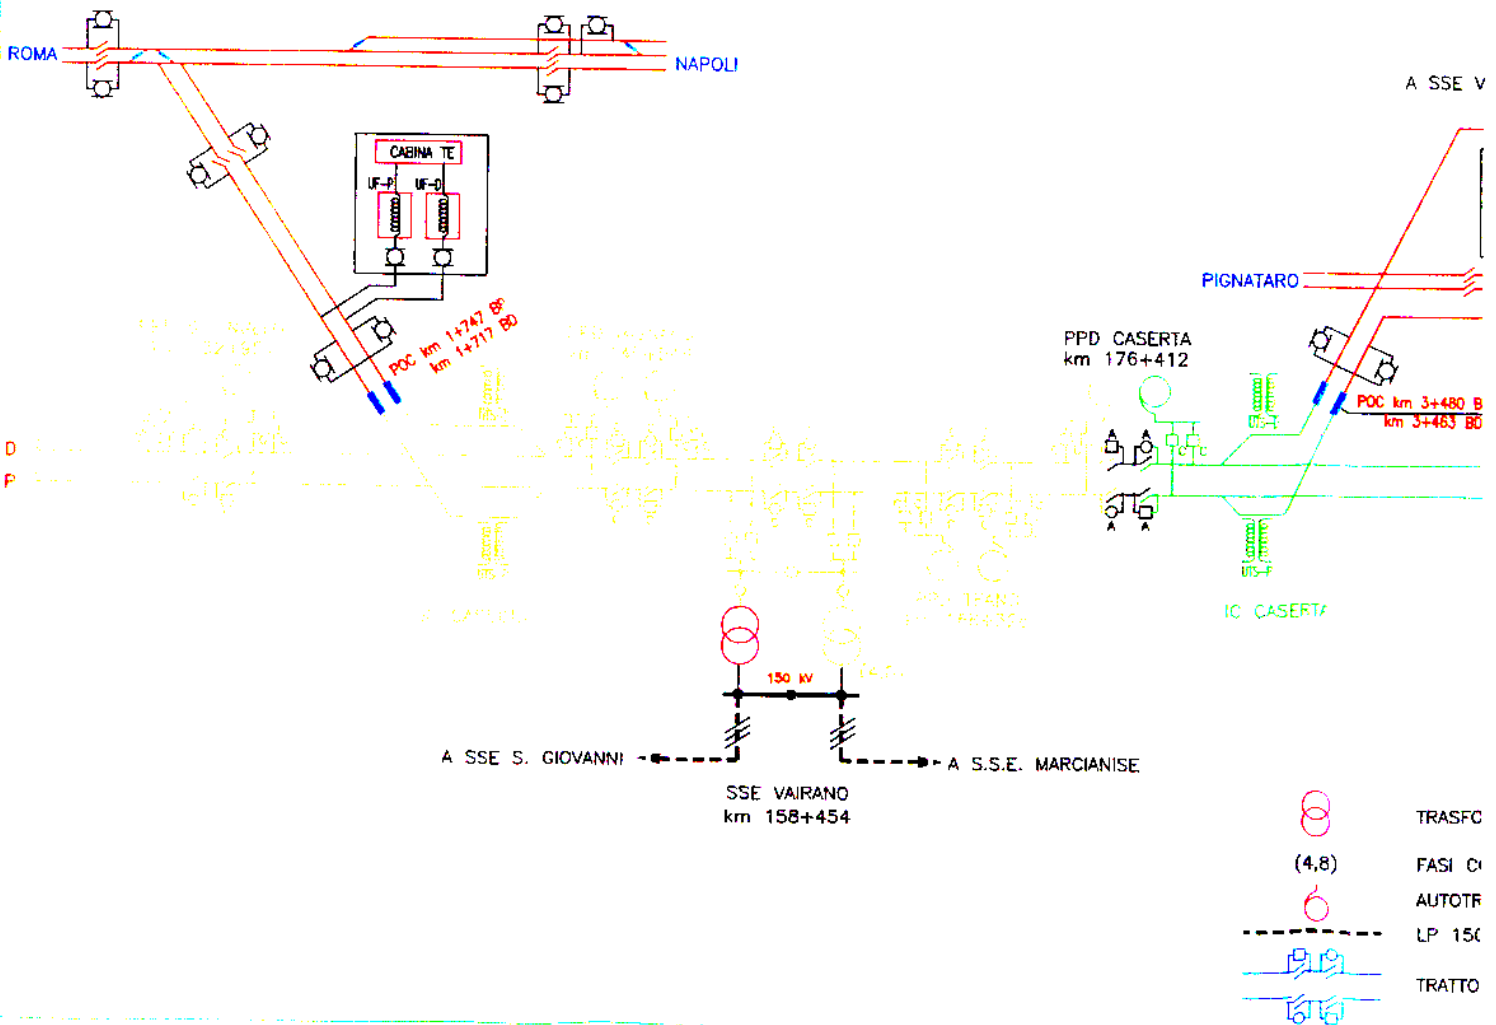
ROMA
NAPOLI
A SSE V
CABINA TE
UF-P
UF-D
POC km 1+747 BP
km 1+717 BD
PIGNATARO
PPD CASERTA
km 176+412
POC km 3+480 B
km 3+463 BD
D
P
A
A
A
A
UF-P
UF-P
IC CASERTA
150 kV
A SSE S. GIOVANNI
A S.S.E. MARCIANISE
SSE VAIRANO
km 158+454
TRASFO
(4,8)
FASI C
AUTOTR
LP 15
TRATTO